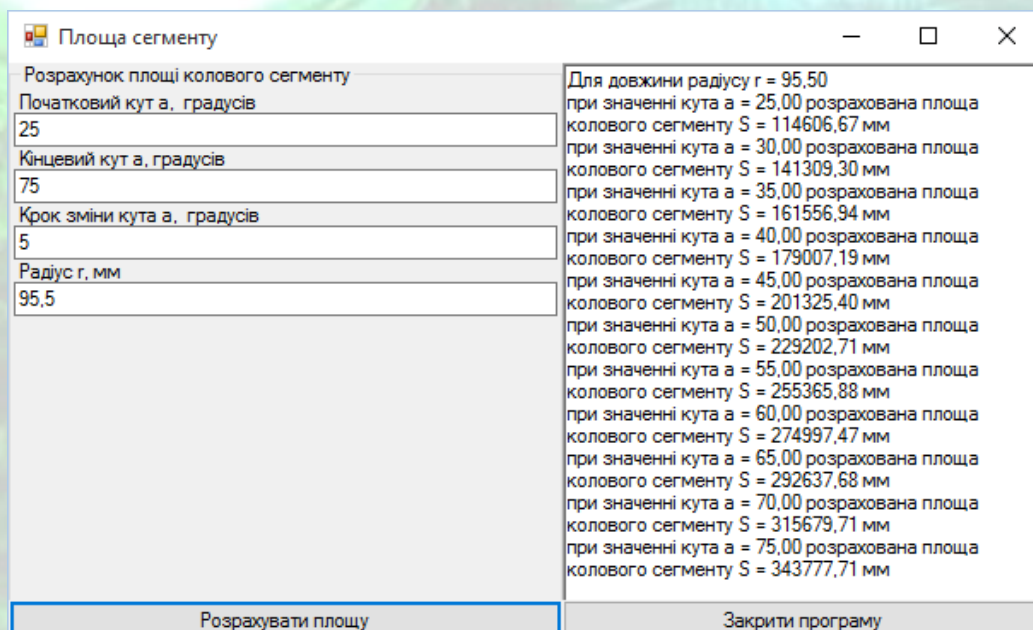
Площа сегменту

Розрахунок площі колового сегменту

Початковий кут а, градусів

25

Кінцевий кут а, градусів

75

Крок зміни кута а, градусів

5

Радіус r, мм

95,5

Для довжини радіусу r = 95,50
при значенні кута а = 25,00 розрахована площа колового сегменту S = 114606,67 мм
при значенні кута а = 30,00 розрахована площа колового сегменту S = 141309,30 мм
при значенні кута а = 35,00 розрахована площа колового сегменту S = 161556,94 мм
при значенні кута а = 40,00 розрахована площа колового сегменту S = 179007,19 мм
при значенні кута а = 45,00 розрахована площа колового сегменту S = 201325,40 мм
при значенні кута а = 50,00 розрахована площа колового сегменту S = 229202,71 мм
при значенні кута а = 55,00 розрахована площа колового сегменту S = 255365,88 мм
при значенні кута а = 60,00 розрахована площа колового сегменту S = 274997,47 мм
при значенні кута а = 65,00 розрахована площа колового сегменту S = 292637,68 мм
при значенні кута а = 70,00 розрахована площа колового сегменту S = 315679,71 мм
при значенні кута а = 75,00 розрахована площа колового сегменту S = 343777,71 мм

Розрахувати площу

Закрити програму